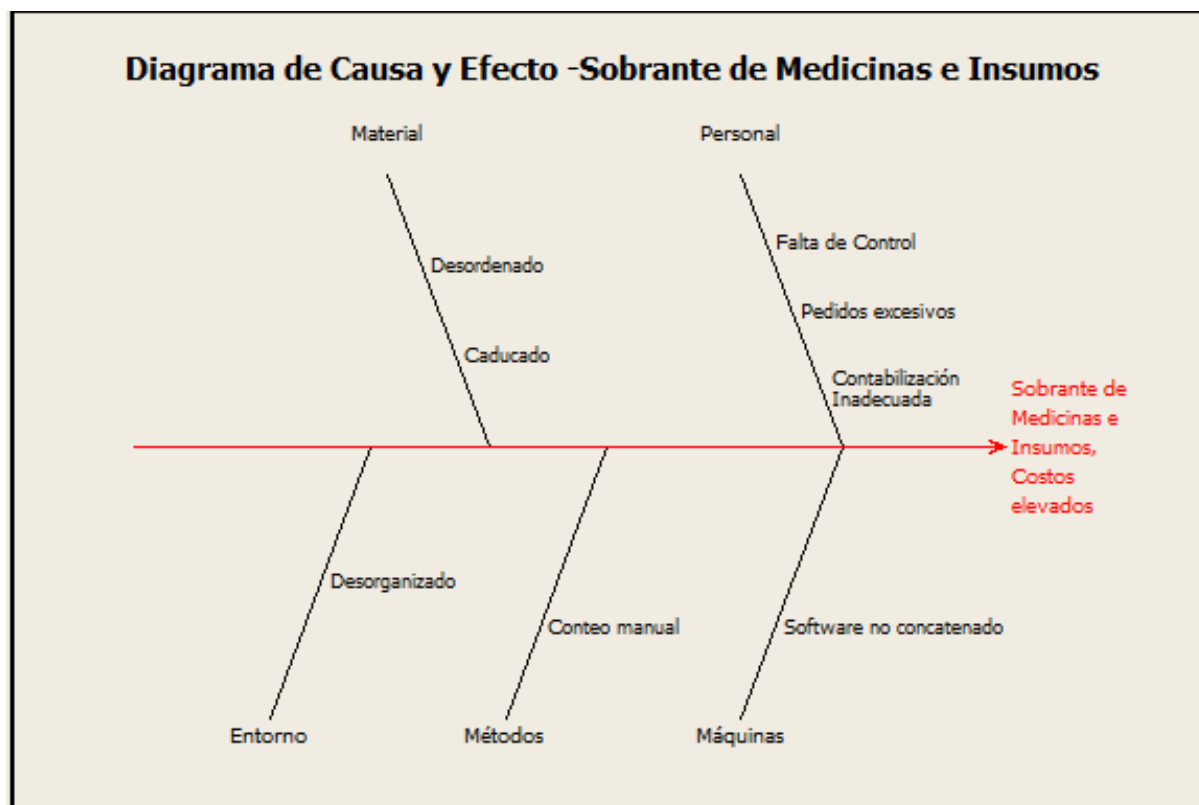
Diagrama de Causa y Efecto -Sobrante de Medicinas e Insumos

Material

Desordenado

Caducado

Personal

Falta de Control

Pedidos excesivos

Contabilización Inadecuada

Sobrante de Medicinas e Insumos, Costos elevados

Desorganizado

Conteo manual

Software no concatenado

Entorno

Métodos

Máquinas